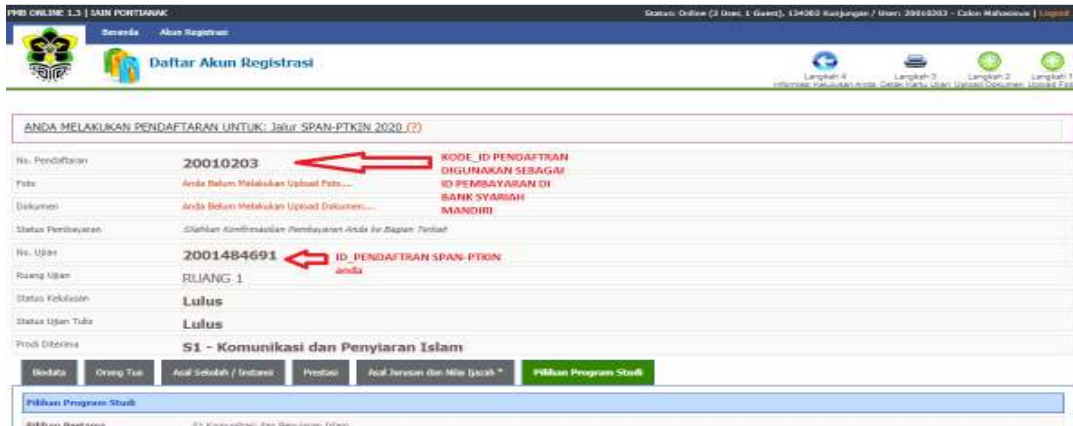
PMB ONLINE 1.3 | IAIN PONTIANAK

Status: Online (2 User, 1 Guest), 134302 Kunjungan / User: 20010203 - Calon Mahasiswa | Logout

Beranda Akun Registrasi

Daftar Akun Registrasi

Langkah 4 Informasi Kelulusan Anda

Langkah 3 Cetak Kartu Ujian

Langkah 2 Upload Dokumen

Langkah 1 Upload Foto

ANDA MELAKUKAN PENDAFTARAN UNTUK: Jalur SPAN-PTKIN 2020 (?)

| | |
|---|---|
| No. Pendaftaran | 20010203 |
| Foto | Anda Belum Melakukan Upload Foto.... |
| Dokumen | Anda Belum Melakukan Upload Dokumen.... |
| Status Pembayaran | Silahkan Konfirmasikan Pembayaran Anda ke Bagian Terkait |
| No. Ujian | 2001484691 |
| Ruang Ujian | RUANG 1 |
| Status Kelulusan | Lulus |
| Status Ujian Tulis | Lulus |
| Prodi Diterima | S1 - Komunikasi dan Penyiaran Islam |

KODE_ID PENDAFTRAN DIGUNAKAN SEBAGAI ID PEMBAYARAN DI BANK SYARIAH MANDIRI

ID_PENDAFTRAN SPAN-PTKIN anda

Biodata Orang Tua Asal Sekolah / Instansi Prestasi Asal Jurusan dan Nilai Ijazah * Pilihan Program Studi

Pilihan Program Studi

Pilihan Pertama S1 Komunikasi dan Penyiaran Islam